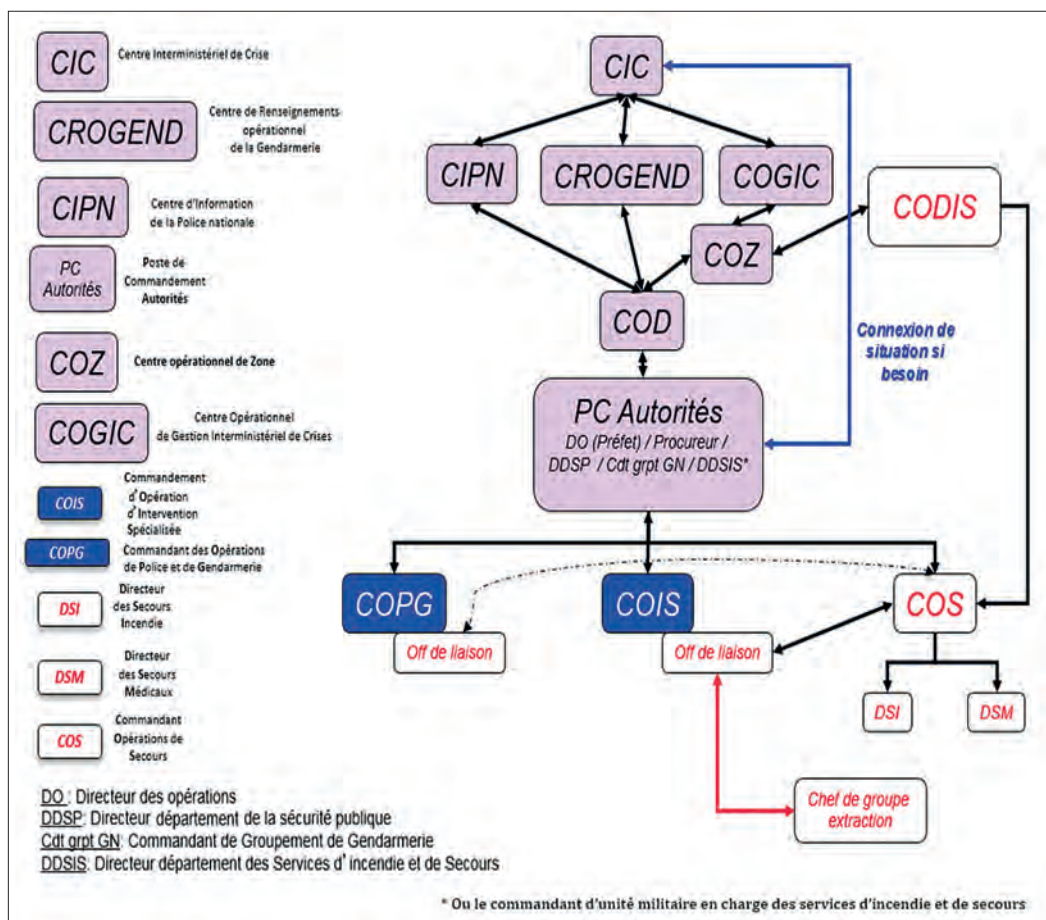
CIC Centre Interministériel de Crise

CROGEND Centre de Renseignements opérationnel de la Gendarmerie

CIPN Centre d'Information de la Police nationale

PC Autorités Poste de Commandement Autorités

COZ Centre opérationnel de Zone

COGIC Centre Opérationnel de Gestion Interministériel de Crises

COIS Commandement d'Opération d'Intervention Spécialisée

COPG Commandant des Opérations de Police et de Gendarmerie

DSI Directeur des Secours Incendie

DSM Directeur des Secours Médicaux

COS Commandant Opérations de Secours

CIC

CIPN

CROGEND

COGIC

CODIS

COZ

COD

Connexion de situation si besoin

PC Autorités
DO (Préfet) / Procureur / DDSP / Cdt grpt GN / DDSIS*

COPG

COIS

COS

Off de liaison

Off de liaison

DSI

DSM

Chef de groupe extraction

DO : Directeur des opérations
DDSP: Directeur département de la sécurité publique
Cdt grpt GN: Commandant de Groupement de Gendarmerie
DDSIS: Directeur département des Services d'incendie et de Secours

* Ou le commandant d'unité militaire en charge des services d'incendie et de secours